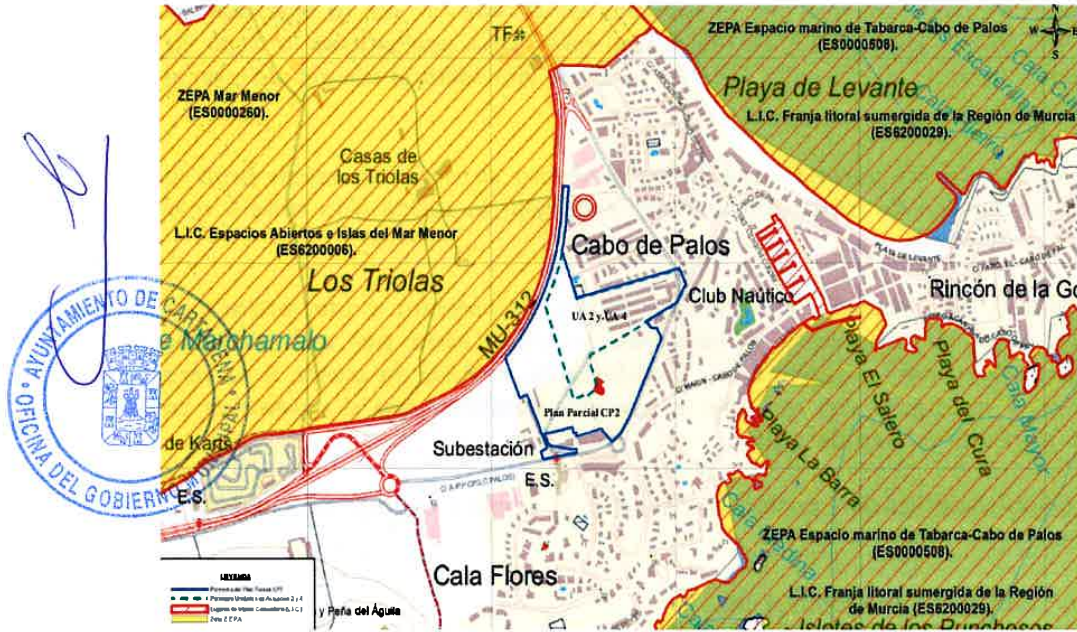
ZEPA Espacio marino de Tabarca-Cabo de Palos (ES0000508).

N
W
E
S

TF

Playa de Levante

L.I.C. Franja litoral sumergida de la Región de Murcia (ES6200029).

ZEPA Mar Menor (ES0000260).

Casas de los Triolas

L.I.C. Espacios Abiertos e Islas del Mar Menor (ES6200006).

Los Triolas

Cabo de Palos

Rincón de la G

Club Naútico

UA 2 y UA 4

Marchamalo

MU-312

Plan Parcial CP2

Playa El Saltero

Playa del Cura

Cala Mayor

Playa La Barra

de Karts

Subestación

E.S.

E.S.

AYUNTAMIENTO DE CARTAGENA
OFICINA DEL GOBIERNO MUNICIPAL

ZEPA Espacio marino de Tabarca-Cabo de Palos (ES0000508).

L.I.C. Franja litoral sumergida de la Región de Murcia (ES6200029).

Cala Flores

LEYENDA
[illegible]
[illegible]
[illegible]
Zona ZEPA

y Peña del Águila

Islotes de los Punchosos